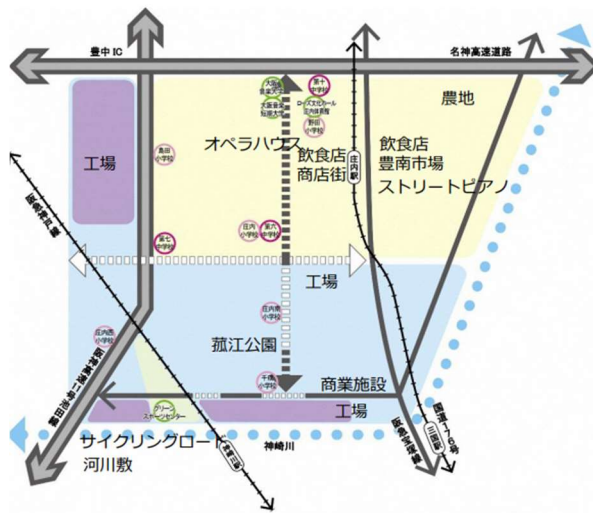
豊中 IC

名神高速道路

農地

工場

オペラハウス

飲食店
商店街

飲食店
豊南市場
ストリートピアノ

島田小学校

第七中学校

庄内小学校

第六中学校

庄内駅

大阪音楽大学

第十一中学校

大阪音楽短期大学

ローズ文化ホール
庄内幼稚園

野田小学校

阪急宝塚線

工場

庄内西小学校

蔵江公園

千島小学校

商業施設

国道176号

三国駅

阪急神戸線

国道神崎川線

工場

グリーンスポーツセンター

サイクリングロード
河川敷

神崎川

庄内南小学校

豊中市立庄内南小学校

大阪府道13号